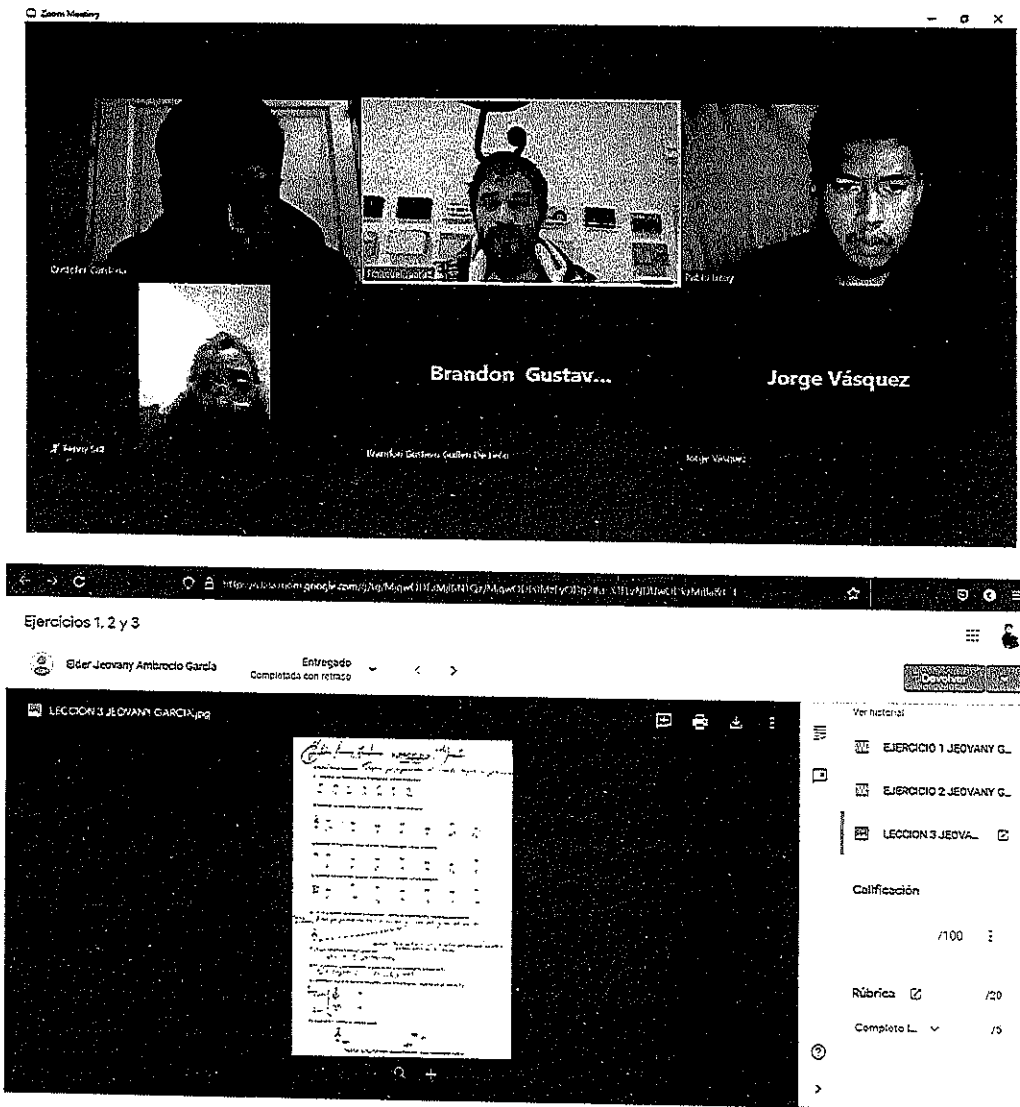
Zoom Meeting

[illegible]

Brandon Gustav...

Jorge Vásquez

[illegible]

Brandon Gustavo Guillen De León

Jorge Vásquez

https://classroom.google.com/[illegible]

Ejercicios 1, 2 y 3

Elder Jeovany Ambrocio García

Entregado
Completada con retraso

Devolver

LECCION 3 JEOVANY GARCIA.jpg

Ver historial

EJERCICIO 1 JEOVANY G...

EJERCICIO 2 JEOVANY G...

LECCION 3 JEOVA...

Calificación

/100

Rúbrica

/20

Completo L...

/5